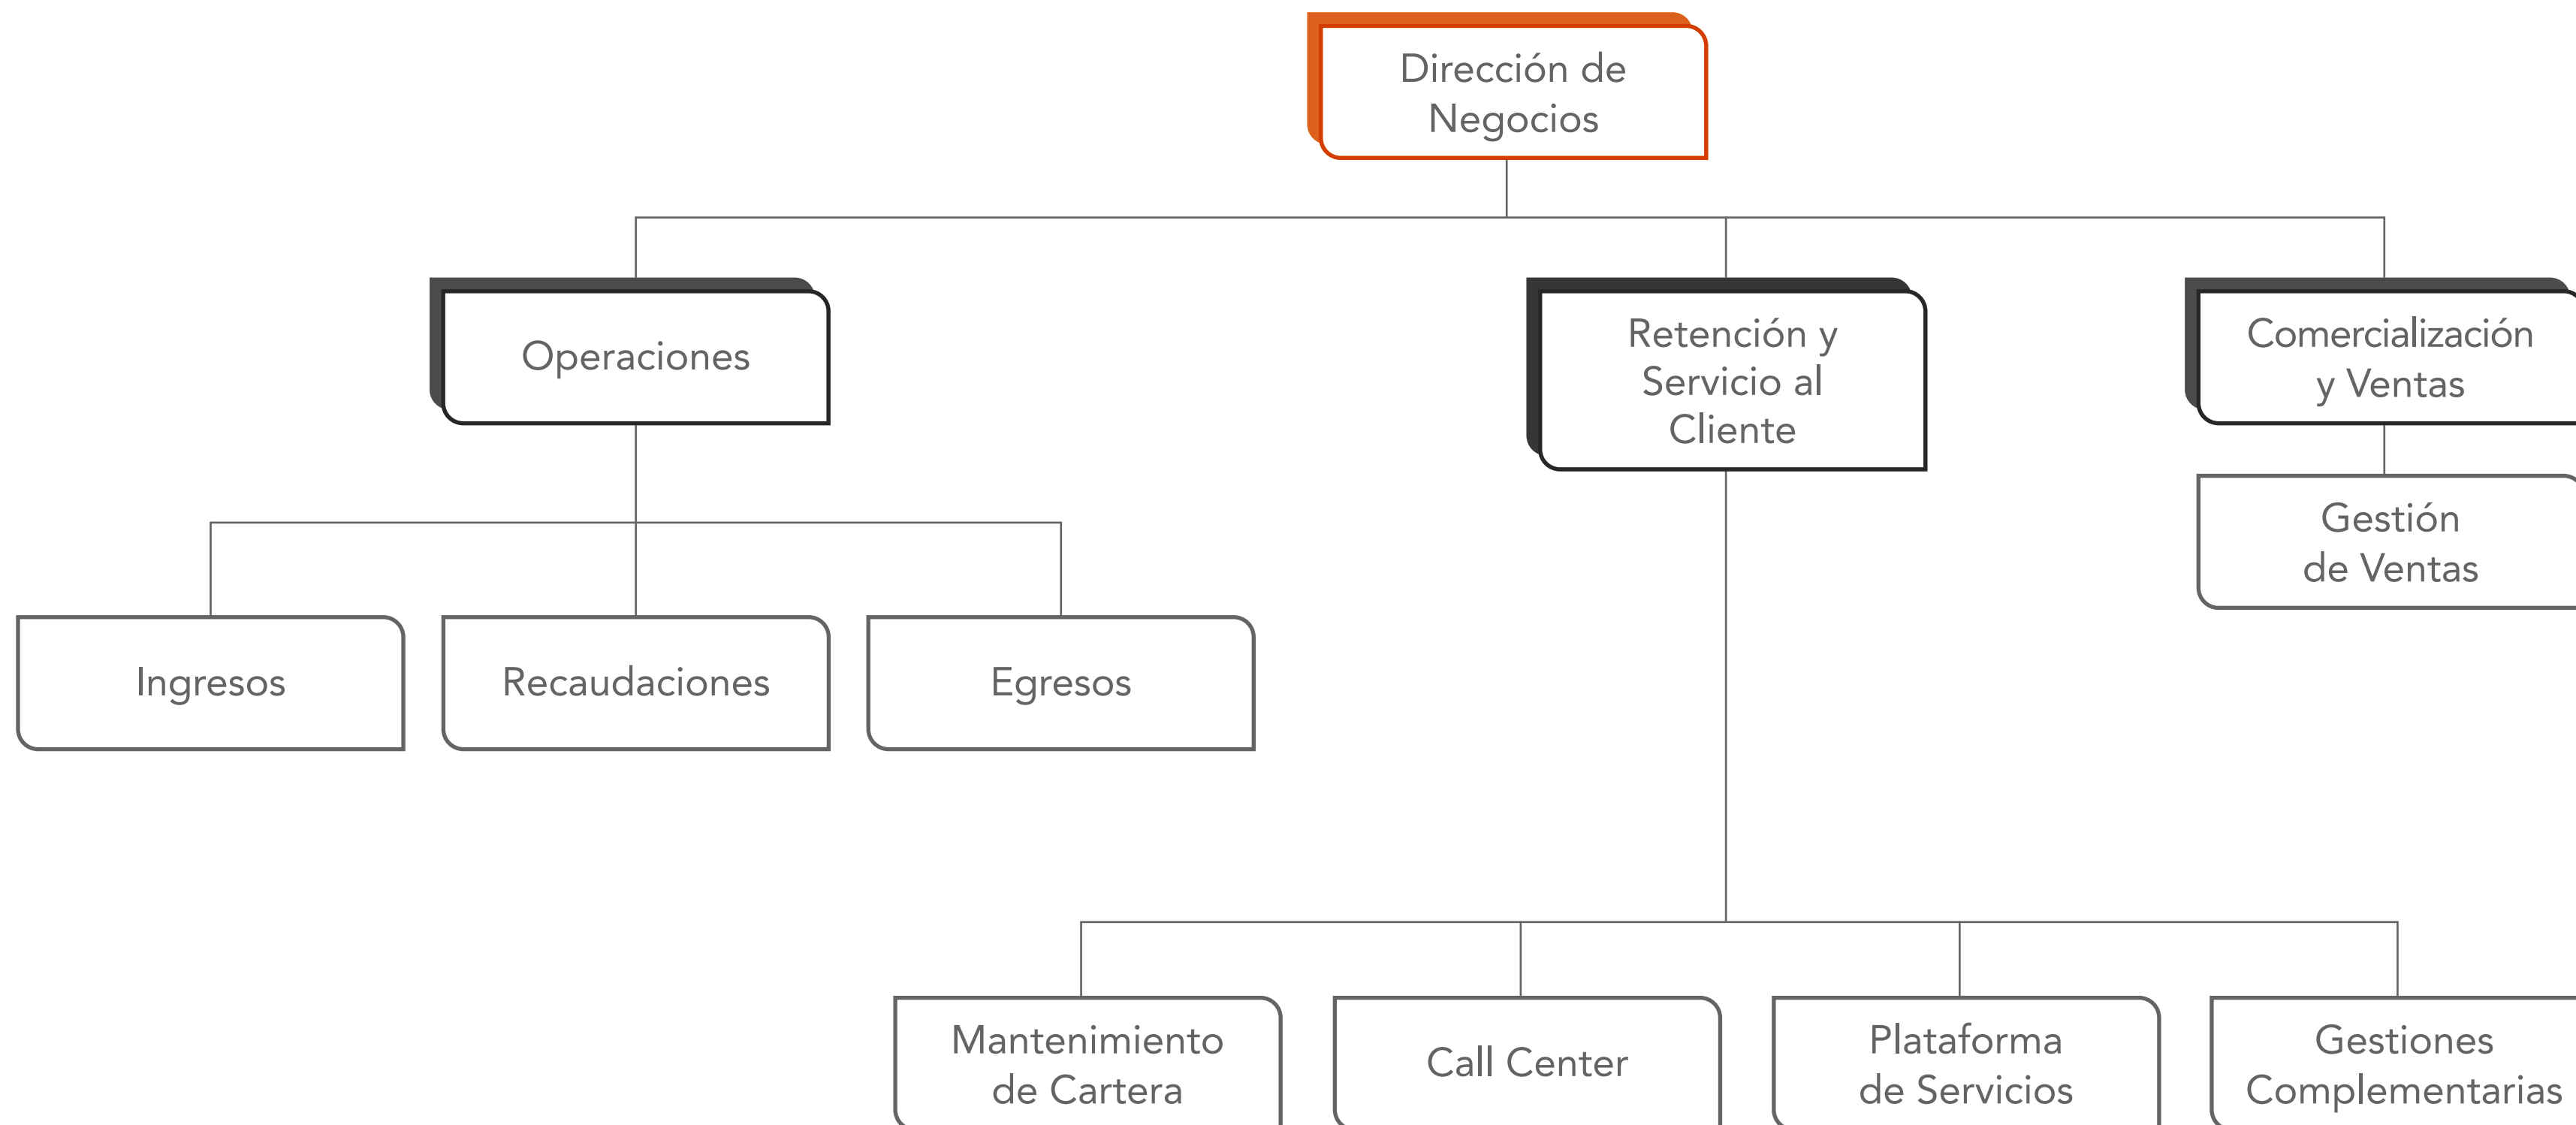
Dirección de Negocios

Operaciones

Retención y Servicio al Cliente

Comercialización y Ventas

Gestión de Ventas

Ingresos

Recaudaciones

Egresos

Mantenimiento de Cartera

Call Center

Plataforma de Servicios

Gestiones Complementarias